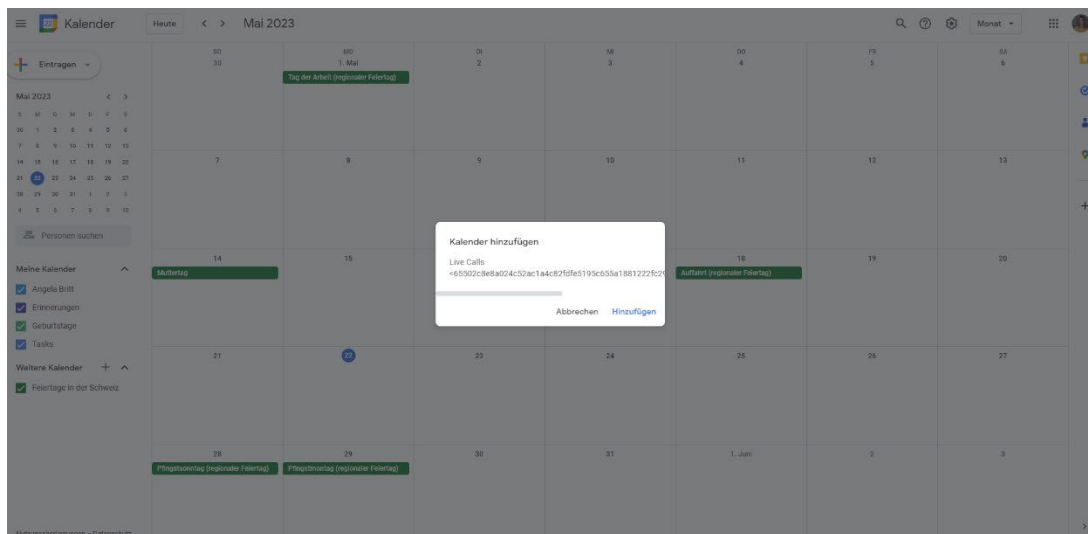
Kalender
Heute
Mai 2023
Monat

Eintragen

Mai 2023
S M D M D F S
30 1 2 3 4 5 6
7 8 9 10 11 12 13
14 15 16 17 18 19 20
21 22 23 24 25 26 27
28 29 30 31 1 2 3
4 5 6 7 8 9 10

Personen suchen

Meine Kalender
Angela Britt
Erinnerungen
Geburtstage
Tasks
Weitere Kalender
Feiertage in der Schweiz

| SO 30 | MO 1. Mai | DI 2 | MI 3 | DO 4 | FR 5 | SA 6 |
|---|---|---|---|---|---|---|
| | Tag der Arbeit (regionaler Feiertag) | | | | | |
| 7 | 8 | 9 | 10 | 11 | 12 | 13 |
| 14 Muttertag | 15 | | | 18 Auffahrt (regionaler Feiertag) | 19 | 20 |
| 21 | 22 | 23 | 24 | 25 | 26 | 27 |
| 28 Pfingstsonntag (regionaler Feiertag) | 29 Pfingstmontag (regionaler Feiertag) | 30 | 31 | 1. Juni | 2 | 3 |

Kalender hinzufügen
Live Calls
<65502c8e8a024c52ac1a4c82fdfe5195c655a1881222fc2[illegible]
Abbrechen Hinzufügen

Nutzungsbedingungen – Datenschutz